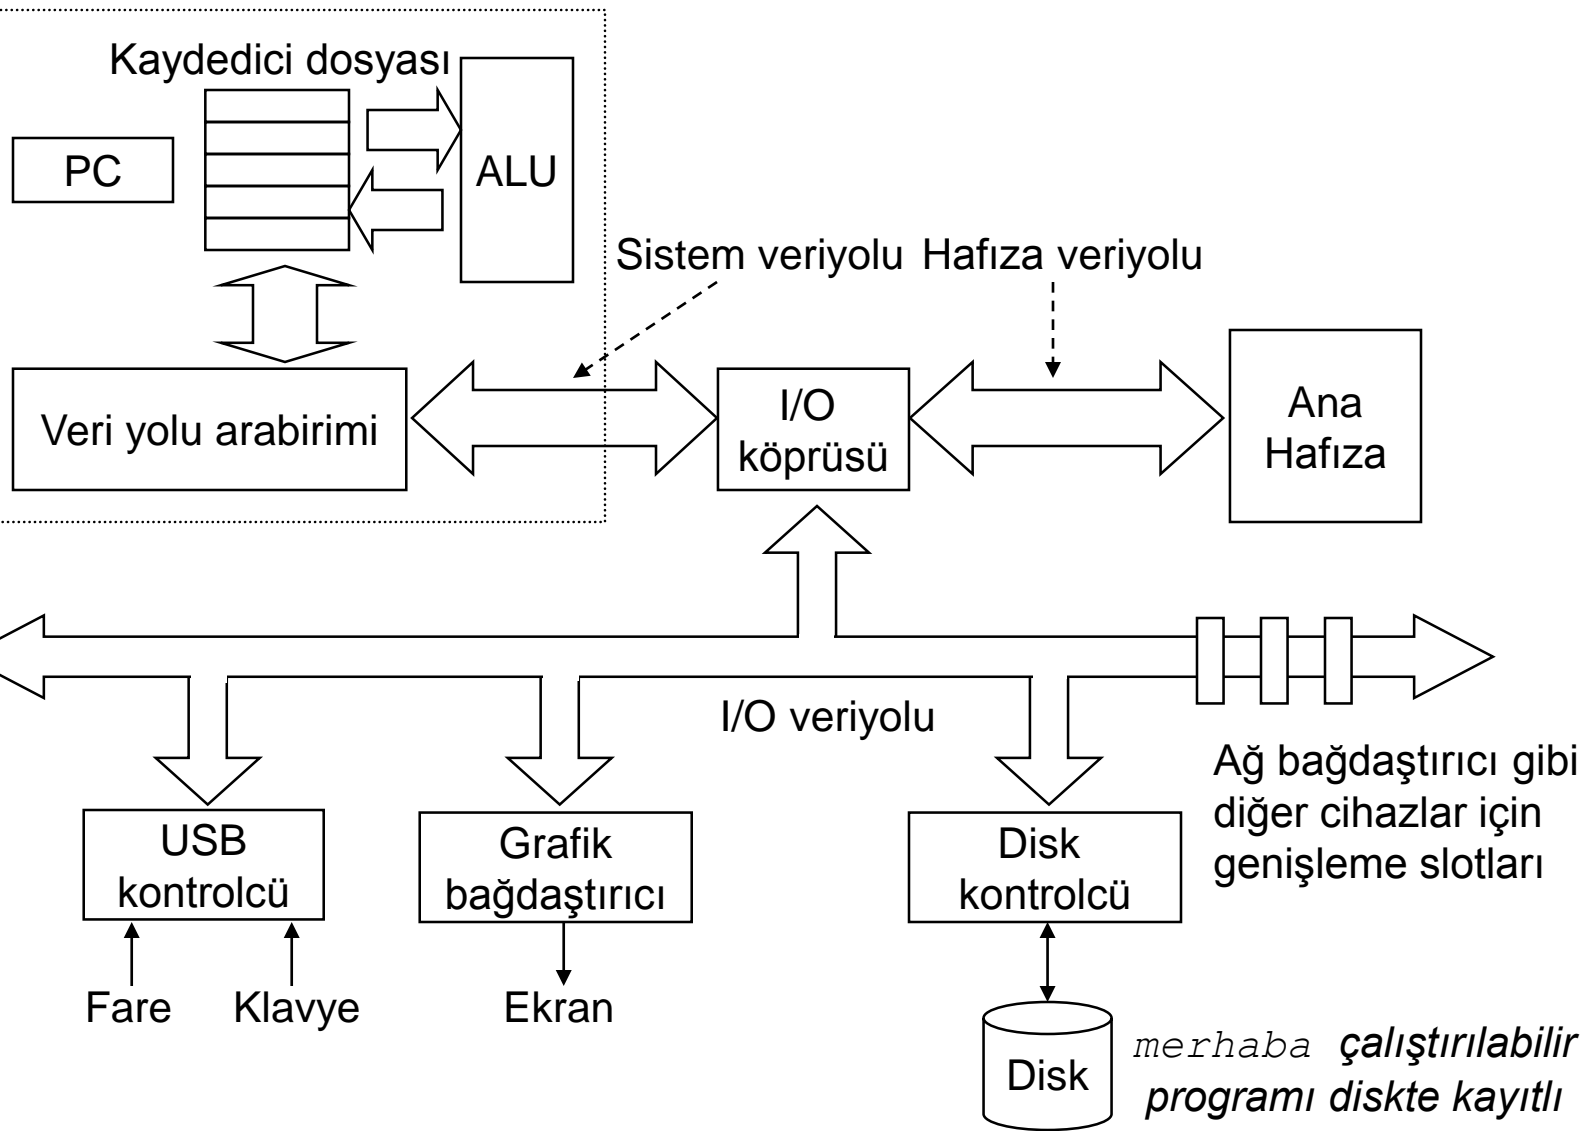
Kaydedici dosyası

PC

ALU

Sistem veriyolu

Hafıza veriyolu

Veri yolu arabirimi

I/O köprüsü

Ana Hafıza

I/O veriyolu

Ağ bağdaştırıcı gibi diğer cihazlar için genişleme slotları

USB kontrolcü

Grafik bağdaştırıcı

Disk kontrolcü

Fare

Klavye

Ekran

Disk

merhaba çalıştırılabilir programı diskte kayıtlı